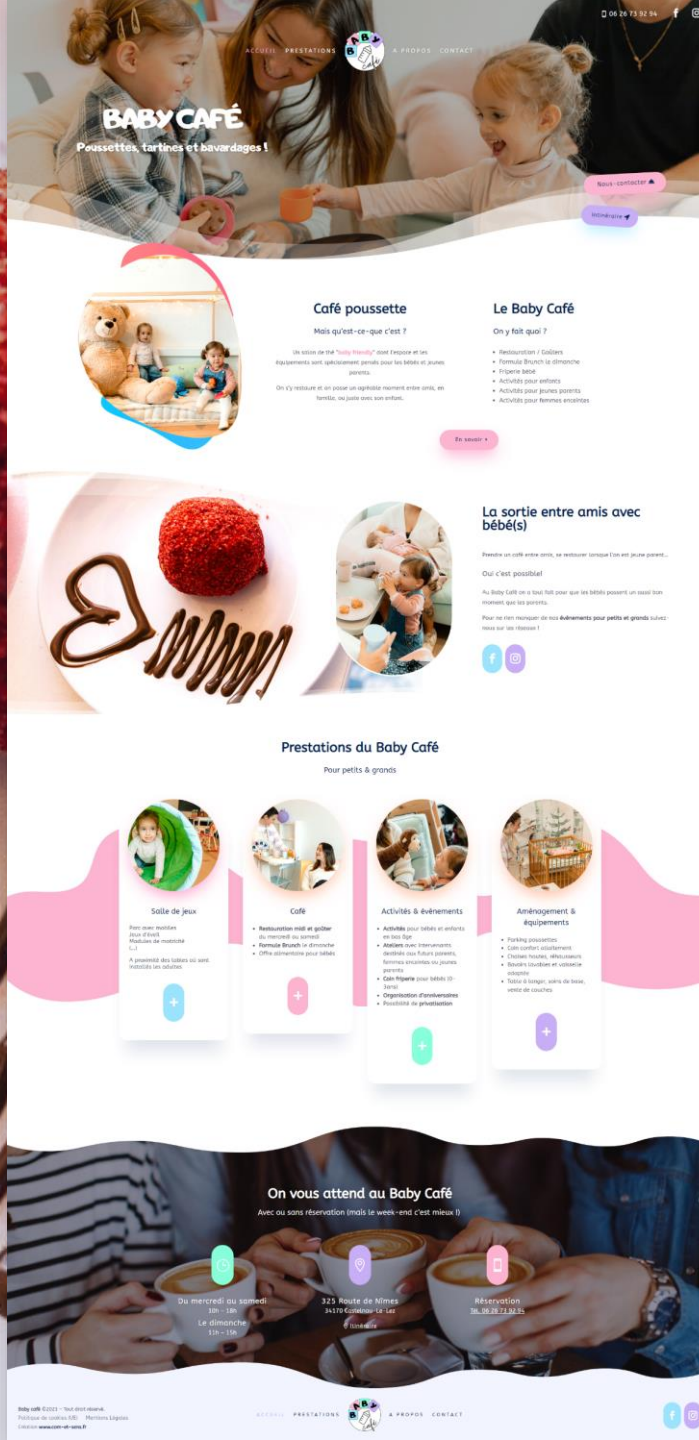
06 26 73 92 94

ACCUEIL PRESTATIONS BABY A PROPOS CONTACT

BABY CAFÉ

Poussettes, tartines et bavardages !

Nous contacter

Itinéraire

Café poussette

Mais qu'est-ce-que c'est ?

Un salon de thé "baby friendly" dont l'espace et les équipements sont spécialement pensés pour les bébés et jeunes parents.

On s'y restaure et on passe un agréable moment entre amis, en famille, ou juste avec son enfant.

Le Baby Café

On y fait quoi ?

- Restauration / Goûters
- Formule Brunch le dimanche
- Friperie bébé
- Activités pour enfants
- Activités jeunes parents
- Activités pour femmes enceintes

En savoir +

La sortie entre amis avec bébé(s)

Prendre un café entre amis, se restaurer lorsque l'on est jeune parent...

Oui c'est possible!

Au Baby Café on a tout fait pour que les bébés passent un aussi bon moment que les parents.

Pour ne rien manquer de nos événements pour petits et grands suivez nous sur les réseaux !

Prestations du Baby Café

Pour petits & grands

Salle de jeux

Parc avec modules
Jeux d'éveil
Modules de motricité
(...)

A proximité des tables où sont installés les adultes

Café

- Restauration midi et goûter du mercredi au samedi
- Formule Brunch le dimanche
- Offre alimentaire pour bébés

Activités & évènements

- Activités pour bébés et enfants en bas âge
- Ateliers avec intervenants destinés aux futurs parents, femmes enceintes ou jeunes parents
- Coin friperie pour bébés (0-3ans)
- Organisation d'anniversaires
- Possibilité de privatisation

Aménagement & équipements

- Parking poussettes
- Coin confort allaitement
- Chaises hautes, réhausseurs
- Bavoirs lavables et vaisselle adaptée
- Table à langer, soins de base, vente de couches

On vous attend au Baby Café

Avec ou sans réservation (mais le week-end c'est mieux !)

Du mercredi au samedi
10h - 18h
Le dimanche
11h - 15h

325 Route de Nîmes
34170 Castelnau - Le - Lez
Itinéraire

Réservation
Tel. 06 26 73 92 94

Baby café ©2023 - Tout droit réservé.
Politique de cookies (UE) Mentions Légales
Création www.com-en-sens.fr

ACCUEIL PRESTATIONS A PROPOS CONTACT